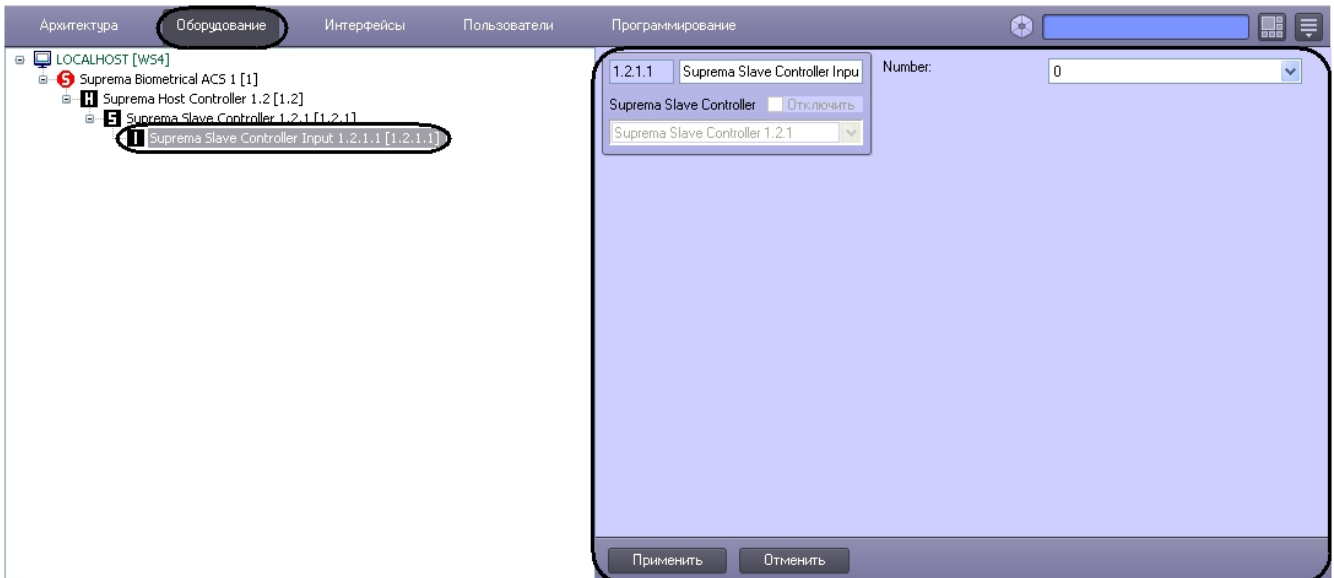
Архитектура Оборудование Интерфейсы Пользователи Программирование

LOCALHOST [WS4]
Suprema Biometrical ACS 1 [1]
Suprema Host Controller 1.2 [1.2]
Suprema Slave Controller 1.2.1 [1.2.1]
Suprema Slave Controller Input 1.2.1.1 [1.2.1.1]

1.2.1.1 Suprema Slave Controller Inpu
Suprema Slave Controller Отключить
Suprema Slave Controller 1.2.1

Number: 0

Применить Отменить